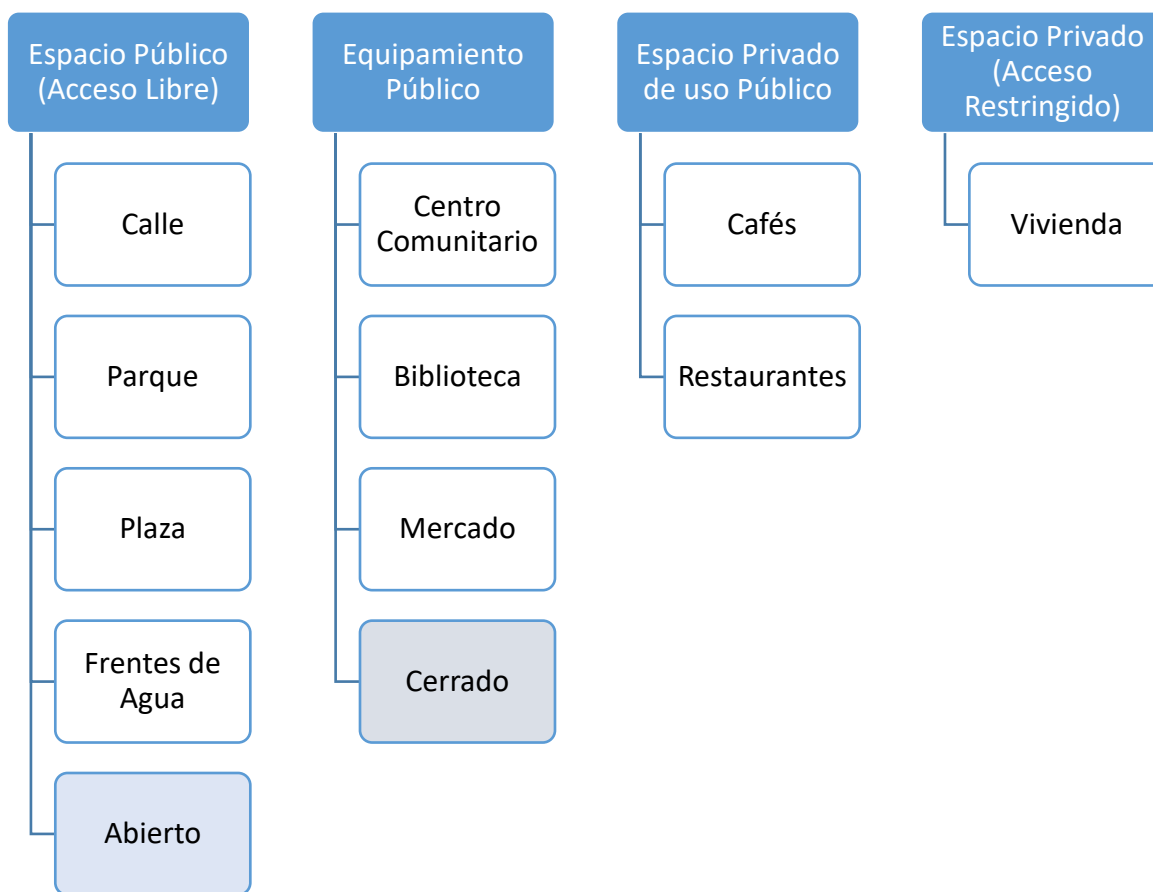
Espacio Público (Acceso Libre)

Calle

Parque

Plaza

Frentes de Agua

Abierto

Equipamiento Público

Centro Comunitario

Biblioteca

Mercado

Cerrado

Espacio Privado de uso Público

Cafés

Restaurantes

Espacio Privado (Acceso Restringido)

Vivienda